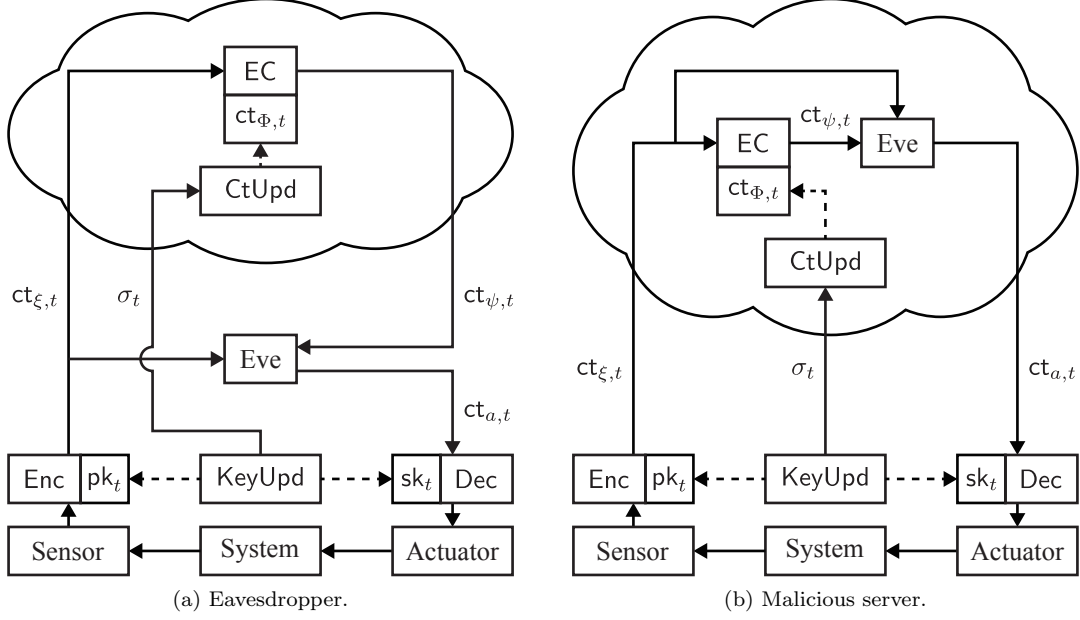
EC

$\mathsf{ct}_{\Phi,t}$

CtUpd

$\mathsf{ct}_{\xi,t}$

$\sigma_t$

$\mathsf{ct}_{\psi,t}$

Eve

$\mathsf{ct}_{a,t}$

Enc

$\mathsf{pk}_t$

KeyUpd

$\mathsf{sk}_t$

Dec

Sensor

System

Actuator

(a) Eavesdropper.

$\mathsf{ct}_{\psi,t}$

EC

Eve

$\mathsf{ct}_{\Phi,t}$

CtUpd

$\mathsf{ct}_{\xi,t}$

$\sigma_t$

$\mathsf{ct}_{a,t}$

Enc

$\mathsf{pk}_t$

KeyUpd

$\mathsf{sk}_t$

Dec

Sensor

System

Actuator

(b) Malicious server.